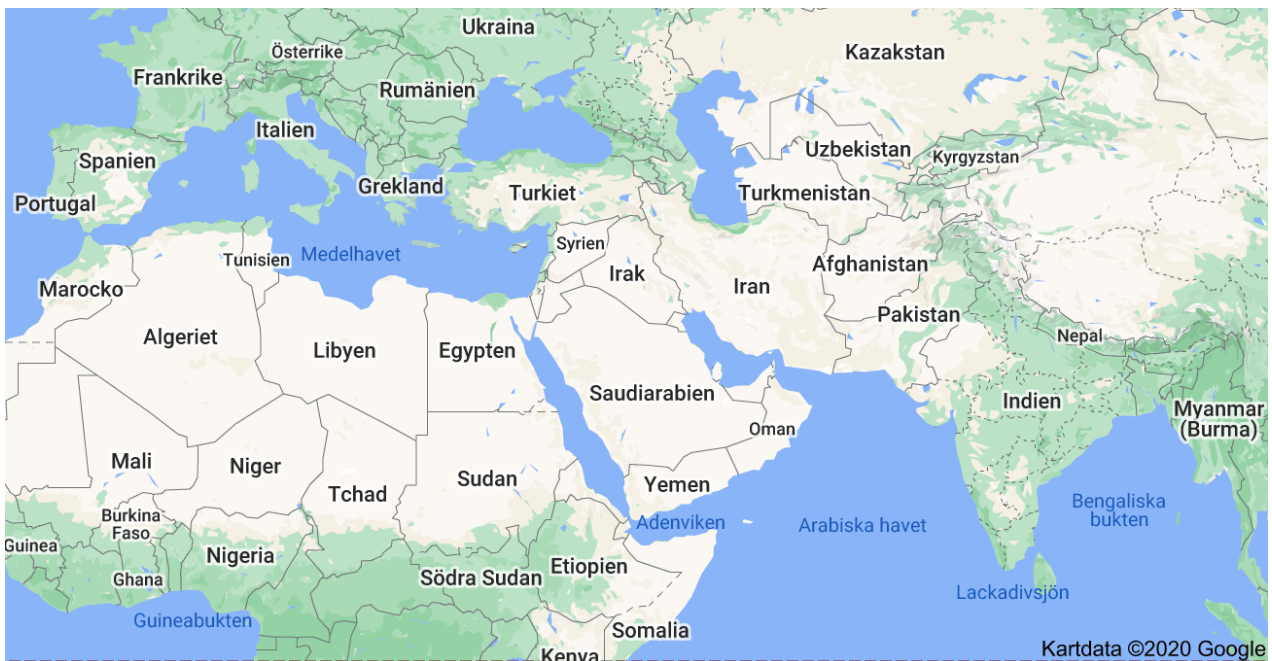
Ukraina
Kazakstan
Österrike
Frankrike
Rumänien
Italien
Uzbekistan
Kyrgyzstan
Spanien
Grekland
Turkiet
Turkmenistan
Portugal
Syrien
Tunisien
Medelhavet
Afghanistan
Irak
Iran
Marocko
Pakistan
Algeriet
Libyen
Egypten
Nepal
Saudiarabien
Indien
Myanmar (Burma)
Oman
Mali
Niger
Sudan
Tchad
Yemen
Bengaliska bukten
Burkina Faso
Adenviken
Arabiska havet
Guinea
Nigeria
Ghana
Etiopien
Södra Sudan
Lackadivsjön
Guineabukten
Somalia
Kenya
Kartdata ©2020 Google